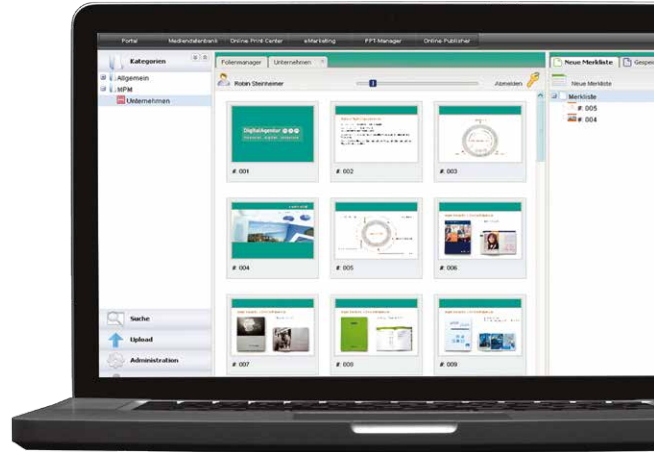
Portal Mediendatenbank Online Print Center eMarketing PPT Manager Online Publisher

Kategorien

Allgemein
MPM
Unternehmen

Folienmanager Unternehmen ×

Robin Steinheimer

Abmelden

DigitalAgentur

#: 001
#: 002
#: 003
#: 004
#: 005
#: 006
#: 007
#: 008
#: 009

Suche
Upload
Administration

Neue Merkliste Gespei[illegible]

Neue Merkliste

Merkliste
#: 005
#: 004